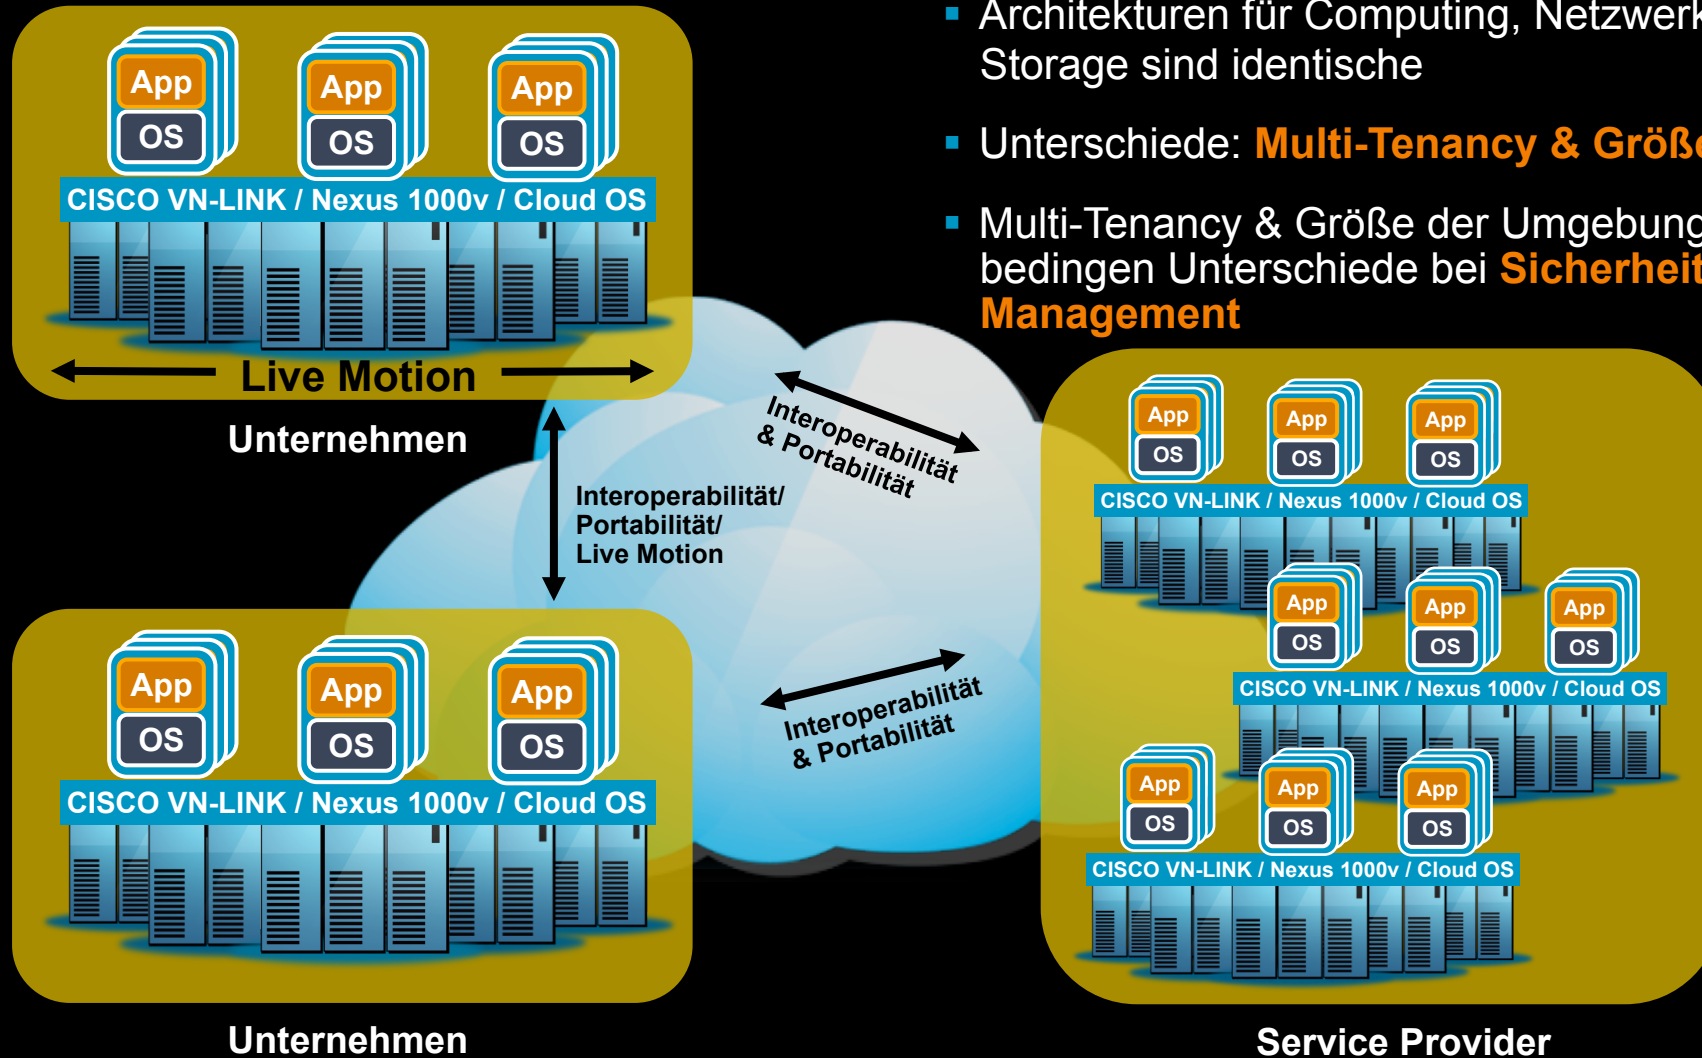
App
OS
App
OS
App
OS
CISCO VN-LINK / Nexus 1000v / Cloud OS
Live Motion
Unternehmen

▪ Architekturen für Computing, Netzwerk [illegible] Storage sind identische

▪ Unterschiede: Multi-Tenancy & Größe

▪ Multi-Tenancy & Größe der Umgebung bedingen Unterschiede bei Sicherheit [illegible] Management

Interoperabilität & Portabilität

Interoperabilität/ Portabilität/ Live Motion

Interoperabilität & Portabilität

App
OS
App
OS
App
OS
CISCO VN-LINK / Nexus 1000v / Cloud OS
Unternehmen

App
OS
App
OS
App
OS
CISCO VN-LINK / Nexus 1000v / Cloud OS
App
OS
App
OS
App
OS
CISCO VN-LINK / Nexus 1000v / Cloud OS
App
OS
App
OS
App
OS
CISCO VN-LINK / Nexus 1000v / Cloud OS
Service Provider